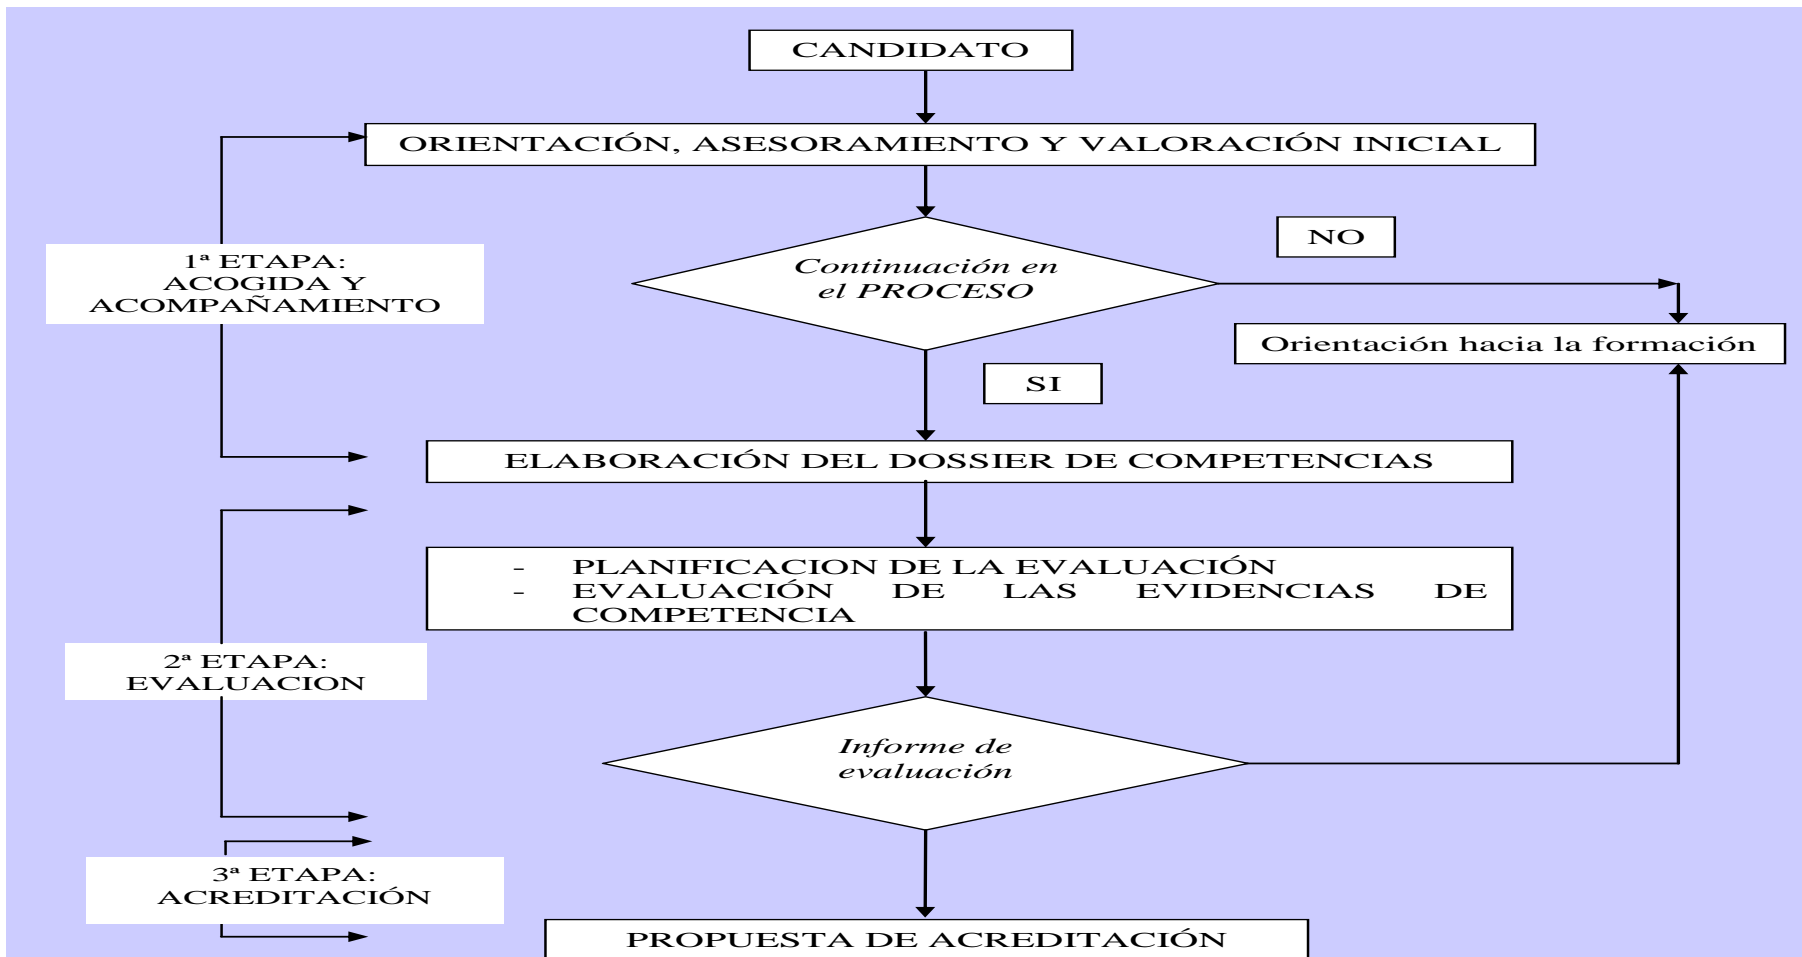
CANDIDATO

ORIENTACIÓN, ASESORAMIENTO Y VALORACIÓN INICIAL

1ª ETAPA:
ACOGIDA Y
ACOMPAÑAMIENTO

NO

Continuación en el PROCESO

Orientación hacia la formación

SI

ELABORACIÓN DEL DOSSIER DE COMPETENCIAS

- PLANIFICACION DE LA EVALUACIÓN
- EVALUACIÓN DE LAS EVIDENCIAS DE COMPETENCIA

2ª ETAPA:
EVALUACION

Informe de evaluación

3ª ETAPA:
ACREDITACIÓN

PROPUESTA DE ACREDITACIÓN